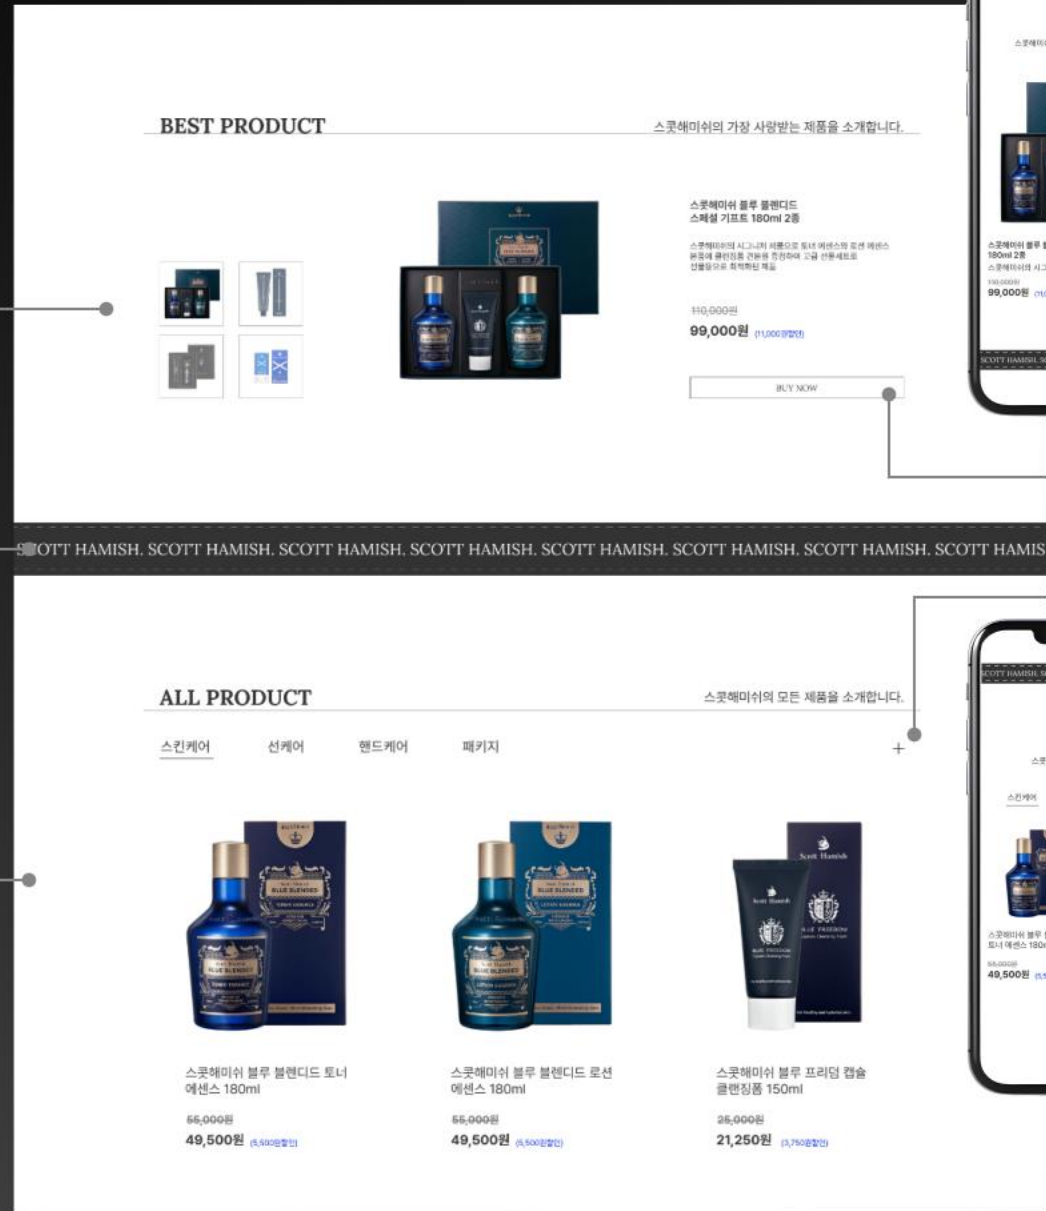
BEST PRODUCT

스콧해미쉬의 가장 사랑받는 제품을 소개합니다.

스콧해미쉬 블루 블렌디드 스페셜 기프트 180ml 2종

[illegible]

~~110,000원~~
99,000원 (11,000원할인)

BUY NOW

SCOTT HAMISH. SCOTT HAMISH. SCOTT HAMISH. SCOTT HAMISH. SCOTT HAMISH. SCOTT HAMISH. SCOTT HAMISH. SCOTT HAMIS

ALL PRODUCT

스콧해미쉬의 모든 제품을 소개합니다.

스킨케어 선케어 핸드케어 패키지 +

스콧해미쉬 블루 블렌디드 토너 에센스 180ml
~~55,000원~~
49,500원 (5,500원할인)

스콧해미쉬 블루 블렌디드 로션 에센스 180ml
~~55,000원~~
49,500원 (5,500원할인)

스콧해미쉬 블루 프리덤 캡슐 클렌징폼 150ml
~~25,000원~~
21,250원 (3,750원할인)

스콧해미쉬 블루 블렌디드 180ml 2종
99,000원

스킨케어

49,500원